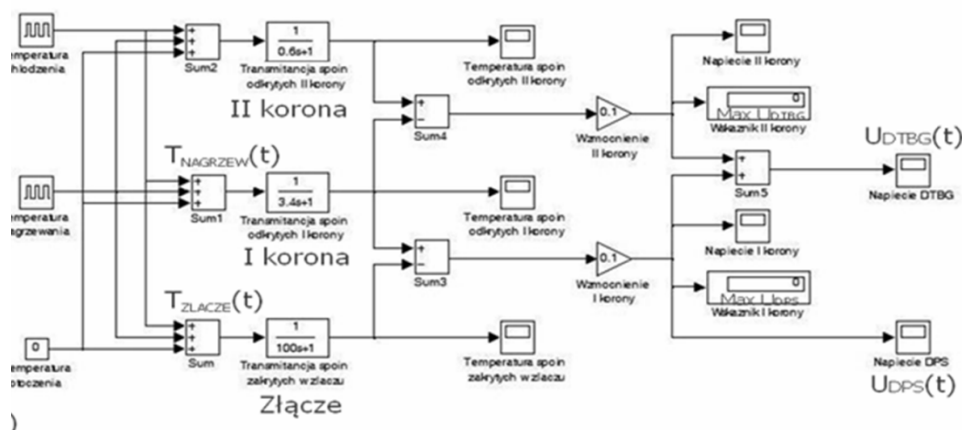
Temperatura chlodzenia

Sum2

$\frac{1}{0.6s+1}$

Transmitancja spoin odkrytych II korony

II korona

Temperatura spoin odkrytych II korony

Sum4

0.1

Wzmocnienie II korony

Napiecie II korony

0

Max $U_{DTBG}$

Wskaznik II korony

$U_{DTBG}(t)$

$T_{NAGRZEW}(t)$

Temperatura nagrzewania

Sum1

$\frac{1}{3.4s+1}$

Transmitancja spoin odkrytych I korony

Temperatura spoin odkrytych I korony

Sum5

Napiecie DTBG

I korona

Sum3

0.1

Wzmocnienie I korony

Napiecie I korony

0

Max $U_{DPS}$

Wskaznik I korony

$T_{ZLACZE}(t)$

0

Temperatura otoczenia

Sum

$\frac{1}{100s+1}$

Transmitancja spoin zakrytych w zlaczu

Temperatura spoin zakrytych w zlaczu

Napiecie DPS

$U_{DPS}(t)$

Złącze